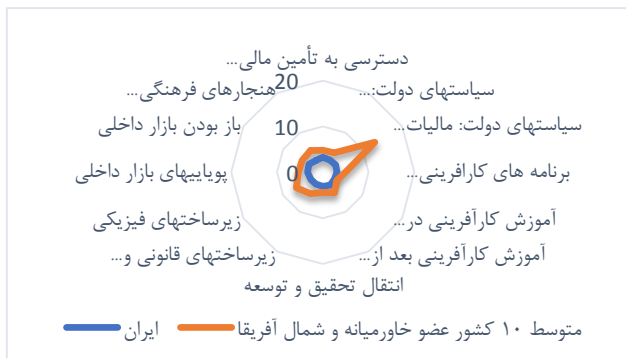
دسترسی به تأمین مالی...
سیاستهای دولت:...
سیاستهای دولت: مالیات...
برنامه های کارآفرینی...
آموزش کارآفرینی در...
آموزش کارآفرینی بعد از...
انتقال تحقیق و توسعه
زیرساختهای قانونی و...
زیرساختهای فیزیکی
پویاییهای بازار داخلی
باز بودن بازار داخلی
هنجارهای فرهنگی...
20
10
0
متوسط ۱۰ کشور عضو خاورمیانه و شمال آفریقا
ایران